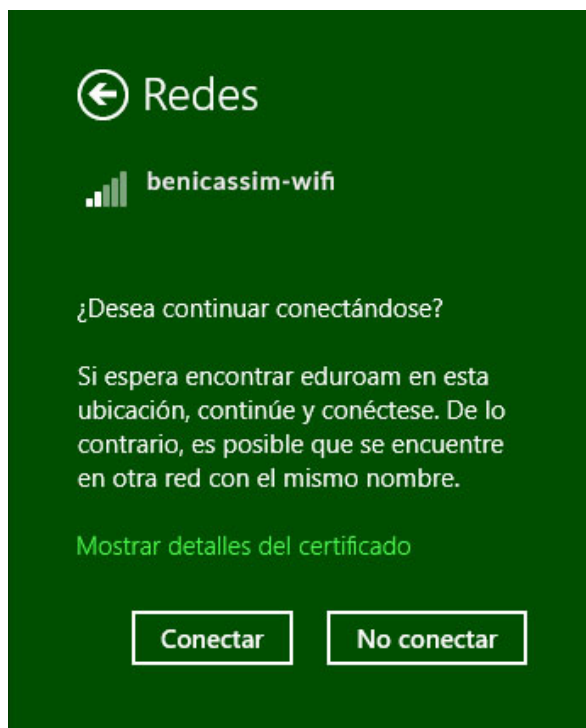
Redes

benicassim-wifi

¿Desea continuar conectándose?

Si espera encontrar eduroam en esta ubicación, continúe y conéctese. De lo contrario, es posible que se encuentre en otra red con el mismo nombre.

Mostrar detalles del certificado

Conectar

No conectar